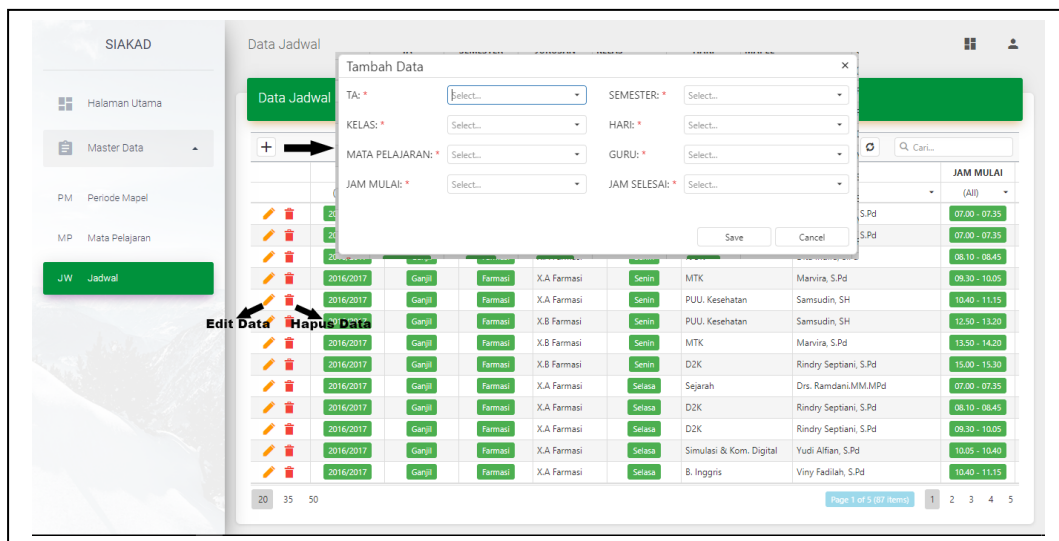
SIAKAD

Halaman Utama

Master Data

PM Periode Mapel

MP Mata Pelajaran

JW Jadwal

Data Jadwal

Data Jadwal

Tambah Data ×

TA: * Select...
SEMESTER: * Select...
KELAS: * Select...
HARI: * Select...
MATA PELAJARAN: * Select...
GURU: * Select...
JAM MULAI: * Select...
JAM SELESAI: * Select...

Save Cancel

Q Cari...

JAM MULAI
(All)

| | | | | | | | | |
|---|---|---|---|---|---|---|---|---|
| | 20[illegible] | | | | | | S.Pd | 07.00 - 07.35 |
| | 20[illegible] | | | | | | S.Pd | 07.00 - 07.35 |
| | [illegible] | | | | | | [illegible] | 08.10 - 08.45 |
| | 2016/2017 | Ganjil | Farmasi | X.A Farmasi | Senin | MTK | Marvira, S.Pd | 09.30 - 10.05 |
| | 2016/2017 | Ganjil | Farmasi | X.A Farmasi | Senin | PUU. Kesehatan | Samsudin, SH | 10.40 - 11.15 |
| | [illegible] | Ganjil | Farmasi | X.B Farmasi | Senin | PUU. Kesehatan | Samsudin, SH | 12.50 - 13.20 |
| | 2016/2017 | Ganjil | Farmasi | X.B Farmasi | Senin | MTK | Marvira, S.Pd | 13.50 - 14.20 |
| | 2016/2017 | Ganjil | Farmasi | X.B Farmasi | Senin | D2K | Rindry Septiani, S.Pd | 15.00 - 15.30 |
| | 2016/2017 | Ganjil | Farmasi | X.A Farmasi | Selasa | Sejarah | Drs. Ramdani.MM.MPd | 07.00 - 07.35 |
| | 2016/2017 | Ganjil | Farmasi | X.A Farmasi | Selasa | D2K | Rindry Septiani, S.Pd | 08.10 - 08.45 |
| | 2016/2017 | Ganjil | Farmasi | X.A Farmasi | Selasa | D2K | Rindry Septiani, S.Pd | 09.30 - 10.05 |
| | 2016/2017 | Ganjil | Farmasi | X.A Farmasi | Selasa | Simulasi & Kom. Digital | Yudi Alfian, S.Pd | 10.05 - 10.40 |
| | 2016/2017 | Ganjil | Farmasi | X.A Farmasi | Selasa | B. Inggris | Viny Fadilah, S.Pd | 10.40 - 11.15 |

Edit Data Hapus Data

20 35 50

Page 1 of 5 (87 items) 1 2 3 4 5